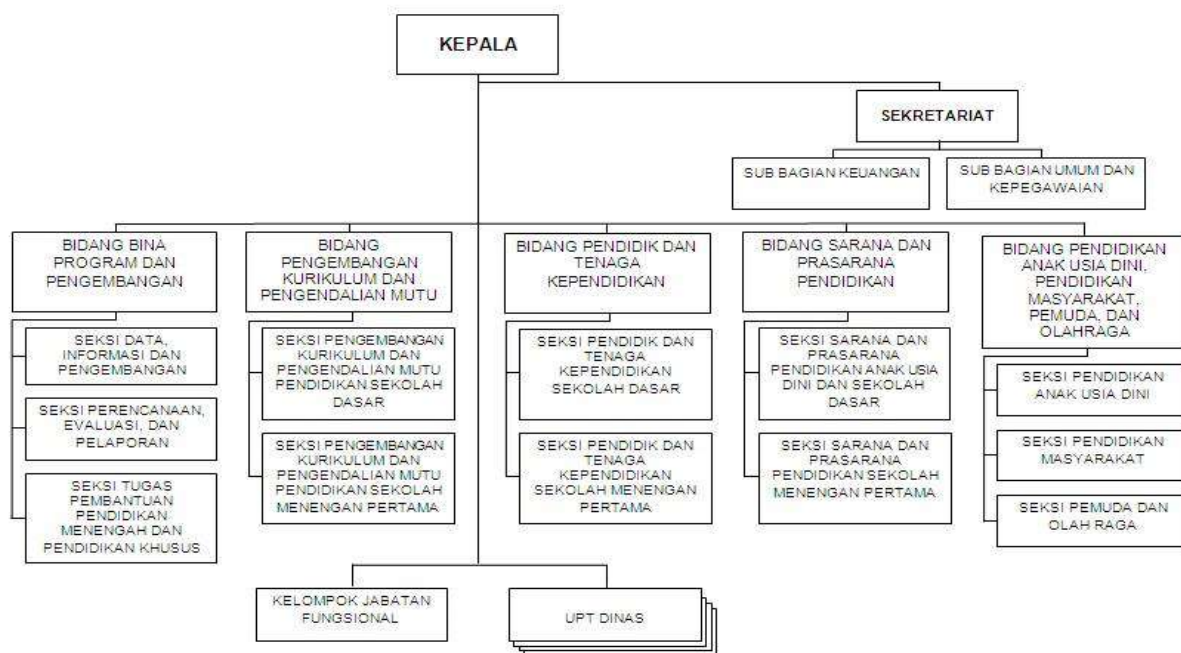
KEPALA

SEKRETARIAT

SUB BAGIAN KEUANGAN

SUB BAGIAN UMUM DAN KEPEGAWAIAN

BIDANG BINA PROGRAM DAN PENGEMBANGAN

SEKSI DATA, INFORMASI DAN PENGEMBANGAN

SEKSI PERENCANAAN, EVALUASI, DAN PELAPORAN

SEKSI TUGAS PEMBANTUAN PENDIDIKAN MENENGAH DAN PENDIDIKAN KHUSUS

BIDANG PENGEMBANGAN KURIKULUM DAN PENGENDALIAN MUTU

SEKSI PENGEMBANGAN KURIKULUM DAN PENGENDALIAN MUTU PENDIDIKAN SEKOLAH DASAR

SEKSI PENGEMBANGAN KURIKULUM DAN PENGENDALIAN MUTU PENDIDIKAN SEKOLAH MENENGAN PERTAMA

BIDANG PENDIDIK DAN TENAGA KEPENDIDIKAN

SEKSI PENDIDIK DAN TENAGA KEPENDIDIKAN SEKOLAH DASAR

SEKSI PENDIDIK DAN TENAGA KEPENDIDIKAN SEKOLAH MENENGAN PERTAMA

BIDANG SARANA DAN PRASARANA PENDIDIKAN

SEKSI SARANA DAN PRASARANA PENDIDIKAN ANAK USIA DINI DAN SEKOLAH DASAR

SEKSI SARANA DAN PRASARANA PENDIDIKAN SEKOLAH MENENGAN PERTAMA

BIDANG PENDIDIKAN ANAK USIA DINI, PENDIDIKAN MASYARAKAT, PEMUDA, DAN OLAHRAGA

SEKSI PENDIDIKAN ANAK USIA DINI

SEKSI PENDIDIKAN MASYARAKAT

SEKSI PEMUDA DAN OLAH RAGA

KELOMPOK JABATAN FUNGSIONAL

UPT DINAS